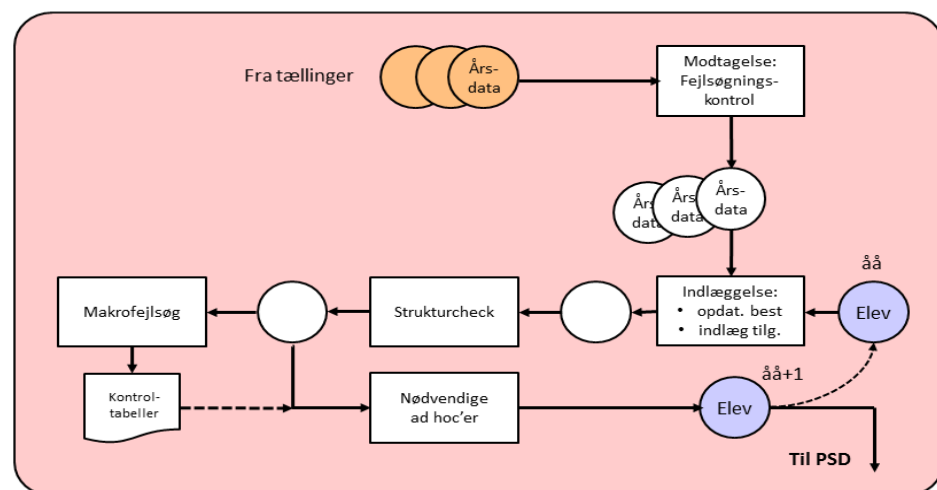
Fra tællinger

Års-
data

Modtagelse:
Fejlsøgnings-
kontrol

Års
data

Års
data

Års-
data

åå

Elev

Indlæggelse:
• opdat. best
• indlæg tilg.

Strukturcheck

Makrofejlsøg

Kontrol-
tabeller

Nødvendige
ad hoc'er

åå+1

Elev

Til PSD